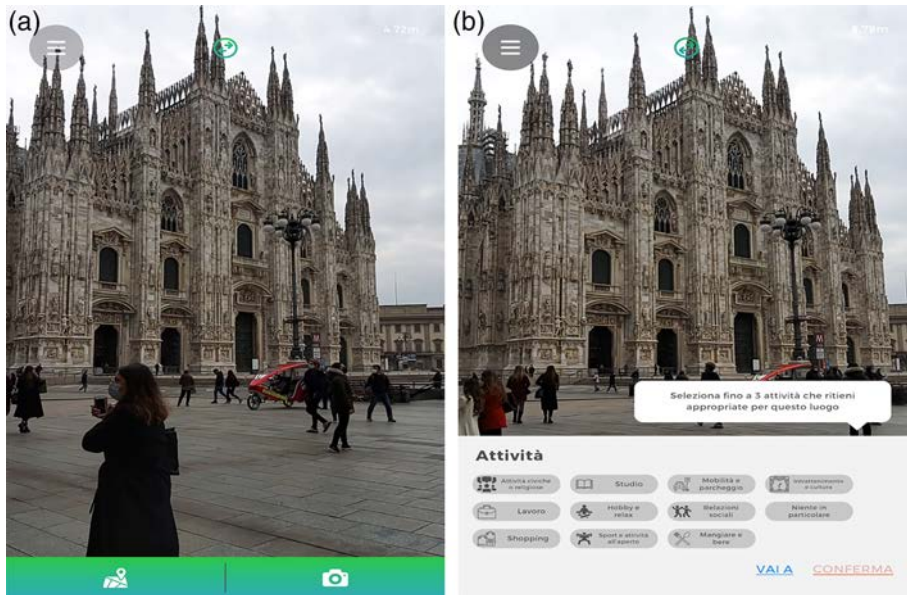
(a)

4.72m

(b)

4.78m

Seleziona fino a 3 attività che ritieni appropriate per questo luogo

Attività

Attività civiche o religiose

Studio

Mobilità e parcheggio

Intrattenimento e cultura

Lavoro

Hobby e relax

Relazioni sociali

Niente in particolare

Shopping

Sport e attività all'aperto

Mangiare e bere

VAI A

CONFERMA